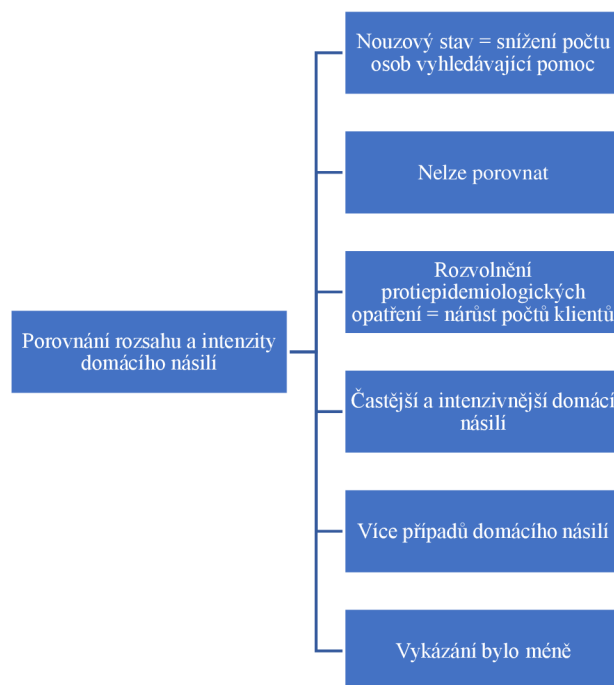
Porovnání rozsahu a intenzity domácího násilí

Nouzový stav = snížení počtu osob vyhledávající pomoc

Nelze porovnat

Rozvolnění protiepidemiologických opatření = nárůst počtů klientů

Častější a intenzivnější domácí násilí

Více případů domácího násilí

Vykázání bylo méně